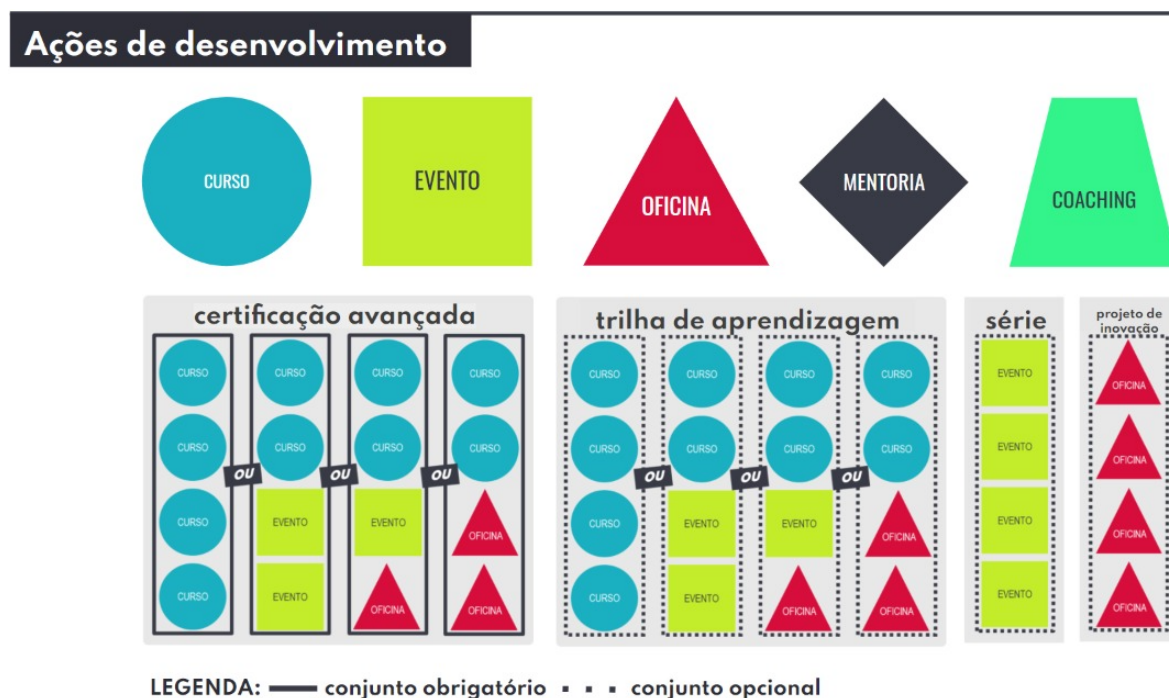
Ações de desenvolvimento

CURSO

EVENTO

OFICINA

MENTORIA

COACHING

certificação avançada

CURSO
CURSO
CURSO
CURSO

OU

CURSO
CURSO
EVENTO
EVENTO

OU

CURSO
CURSO
EVENTO
OFICINA

OU

CURSO
CURSO
OFICINA
OFICINA

trilha de aprendizagem

CURSO
CURSO
CURSO
CURSO

OU

CURSO
CURSO
EVENTO
EVENTO

OU

CURSO
CURSO
EVENTO
OFICINA

OU

CURSO
CURSO
OFICINA
OFICINA

série

EVENTO
EVENTO
EVENTO
EVENTO

projeto de inovação

OFICINA
OFICINA
OFICINA
OFICINA

LEGENDA: conjunto obrigatório conjunto opcional